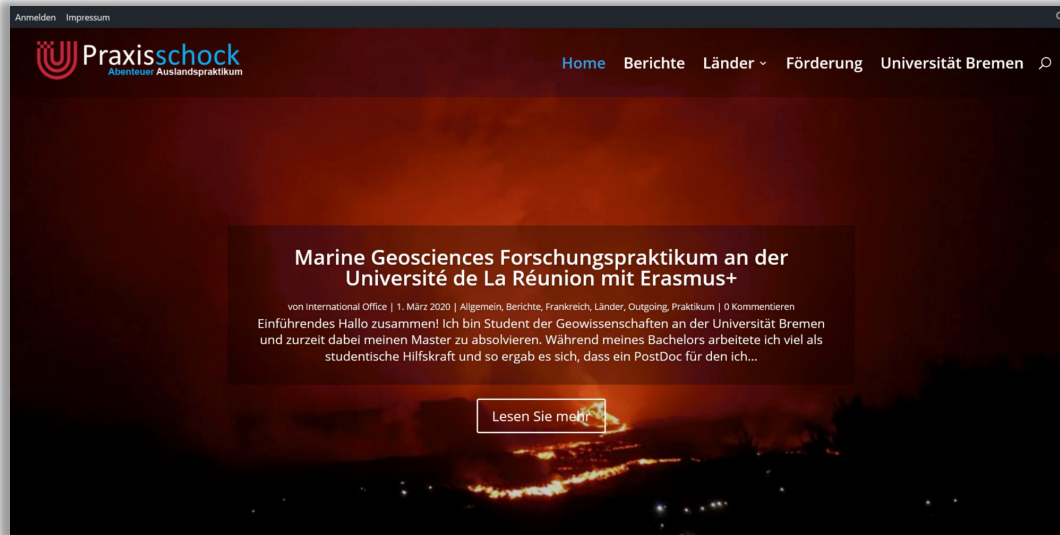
Anmelden Impressum

Praxisschock
Abenteuer Auslandspraktikum

Home Berichte Länder Förderung Universität Bremen

Marine Geosciences Forschungspraktikum an der Université de La Réunion mit Erasmus+

von International Office | 1. März 2020 | Allgemein, Berichte, Frankreich, Länder, Outgoing, Praktikum | 0 Kommentieren

Einführendes Hallo zusammen! Ich bin Student der Geowissenschaften an der Universität Bremen und zurzeit dabei meinen Master zu absolvieren. Während meines Bachelors arbeitete ich viel als studentische Hilfskraft und so ergab es sich, dass ein PostDoc für den ich...

Lesen Sie mehr